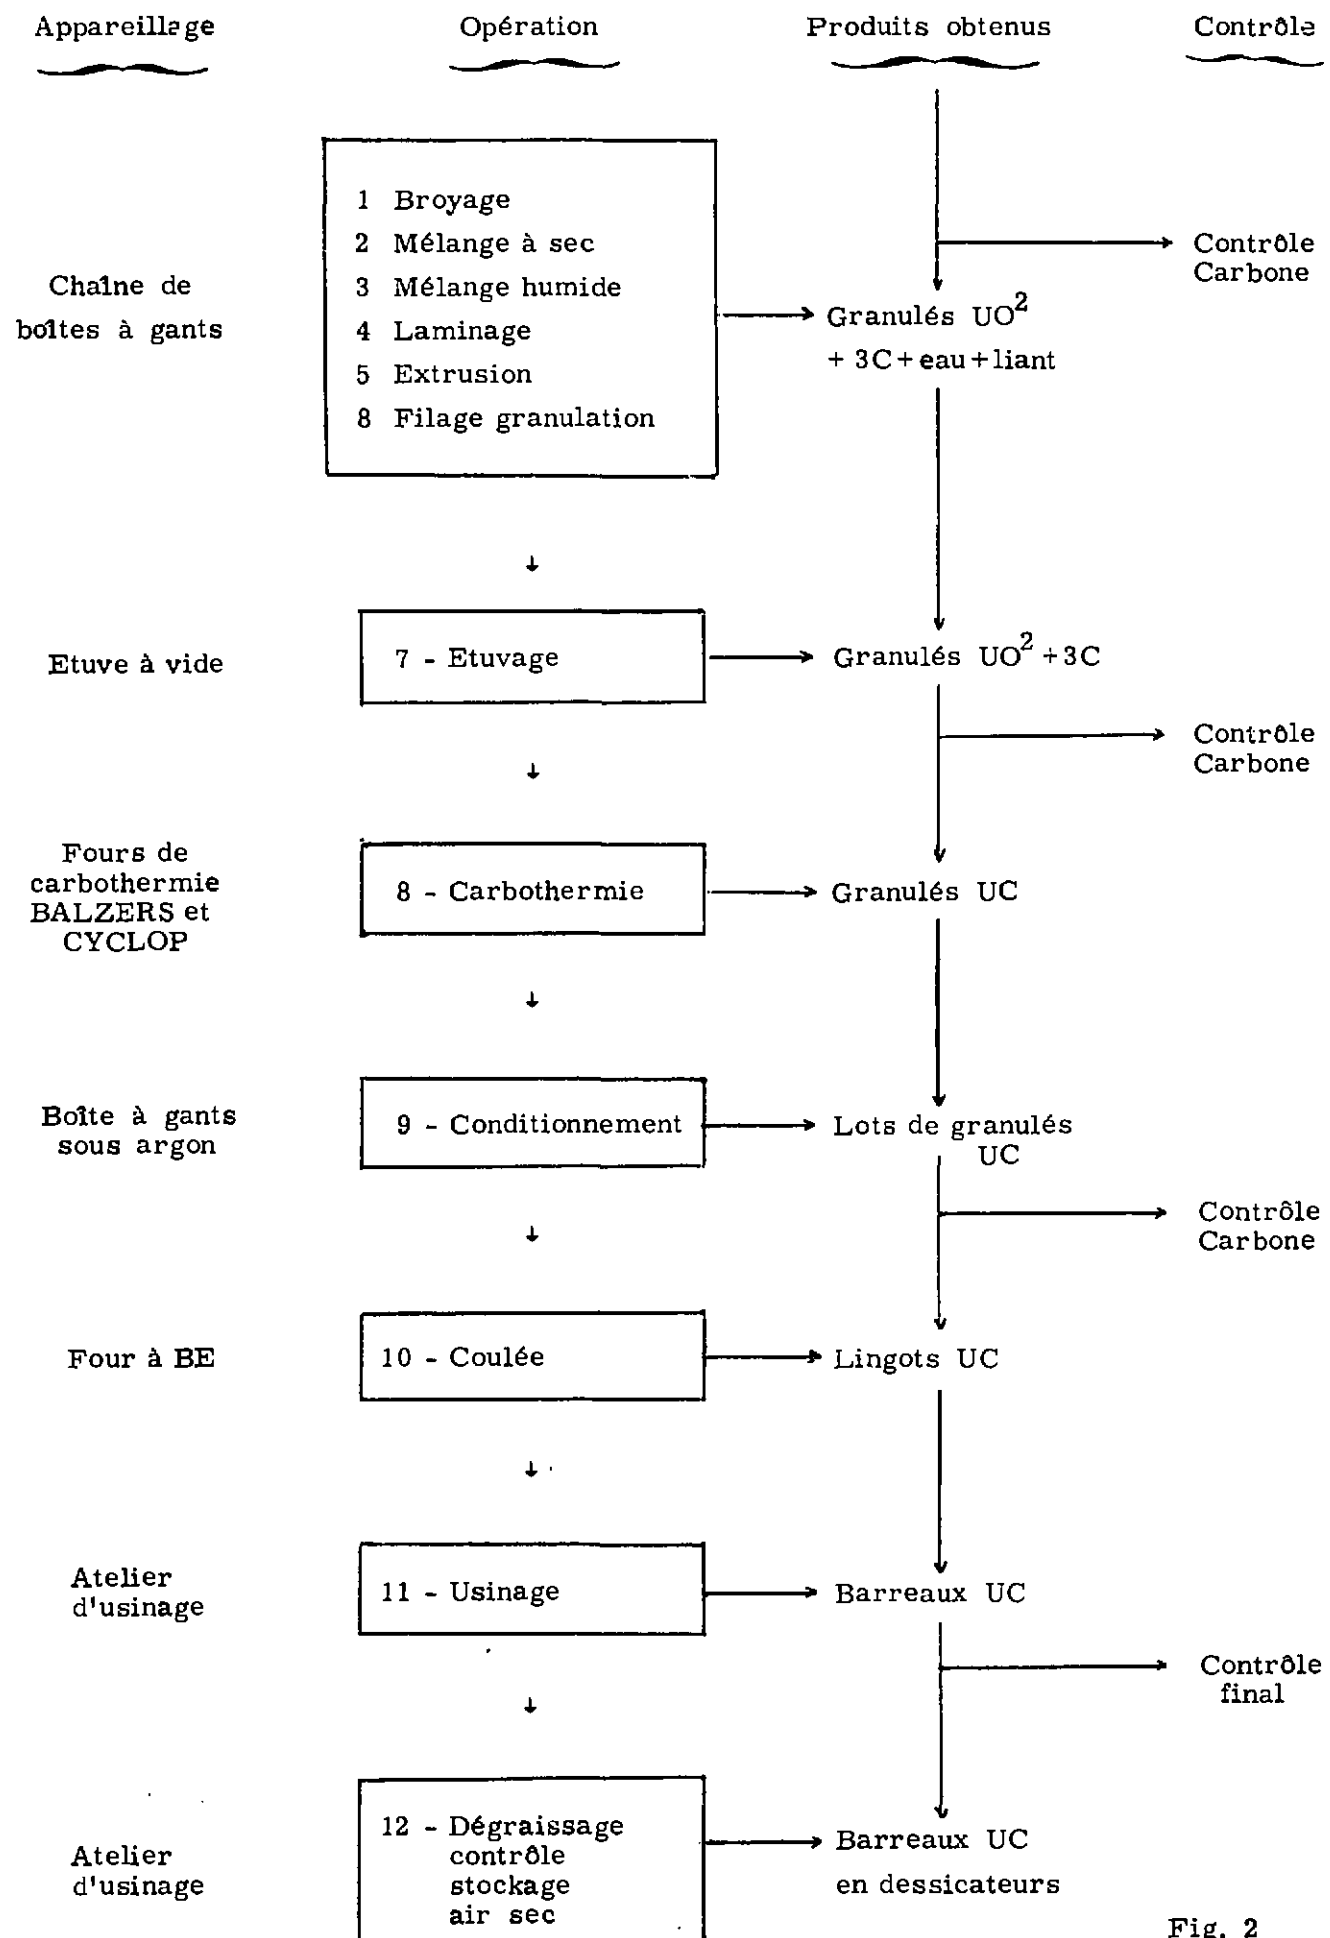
Appareillage

Opération

Produits obtenus

Contrôle

Chaîne de boîtes à gants

1 Broyage
2 Mélange à sec
3 Mélange humide
4 Laminage
5 Extrusion
8 Filage granulation

Contrôle Carbone

Granulés $UO^2$ + 3C + eau + liant

Etuve à vide

7 - Etuvage

Granulés $UO^2$ + 3C

Contrôle Carbone

Fours de carbothermie BALZERS et CYCLOP

8 - Carbothermie

Granulés UC

Boîte à gants sous argon

9 - Conditionnement

Lots de granulés UC

Contrôle Carbone

Four à BE

10 - Coulée

Lingots UC

Atelier d'usinage

11 - Usinage

Barreaux UC

Contrôle final

Atelier d'usinage

12 - Dégraissage contrôle stockage air sec

Barreaux UC en dessicateurs

Fig. 2